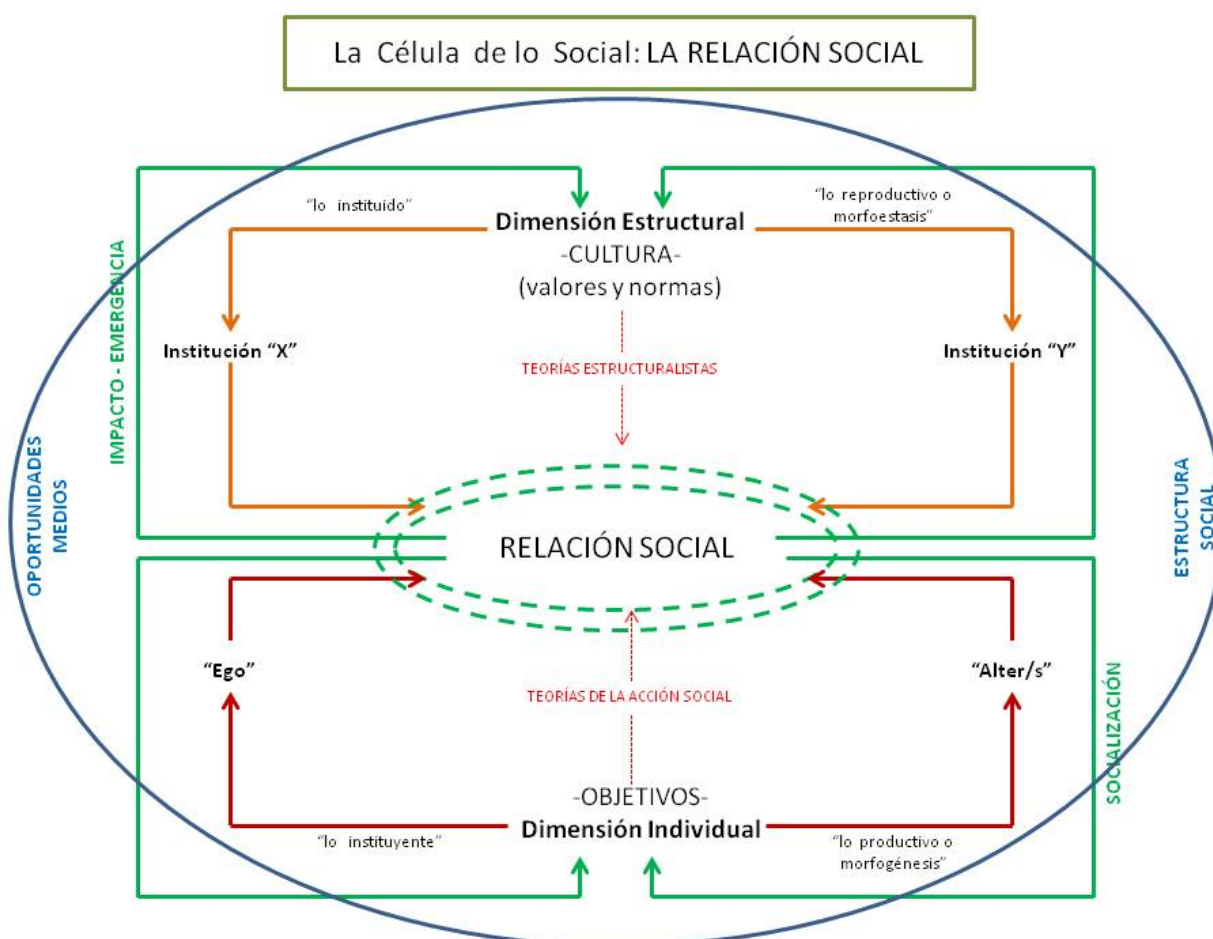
La Célula de lo Social: LA RELACIÓN SOCIAL

"lo instituido"

Dimensión Estructural
-CULTURA-
(valores y normas)

"lo reproductivo o morfoestasis"

IMPACTO - EMERGENCIA

OPORTUNIDADES
MEDIOS

Institución "X"

TEORÍAS ESTRUCTURALISTAS

Institución "Y"

ESTRUCTURA
SOCIAL

RELACIÓN SOCIAL

"Ego"

TEORÍAS DE LA ACCIÓN SOCIAL

"Alter/s"

SOCIALIZACIÓN

-OBJETIVOS-
Dimensión Individual

"lo instituyente"

"lo productivo o morfogénesis"